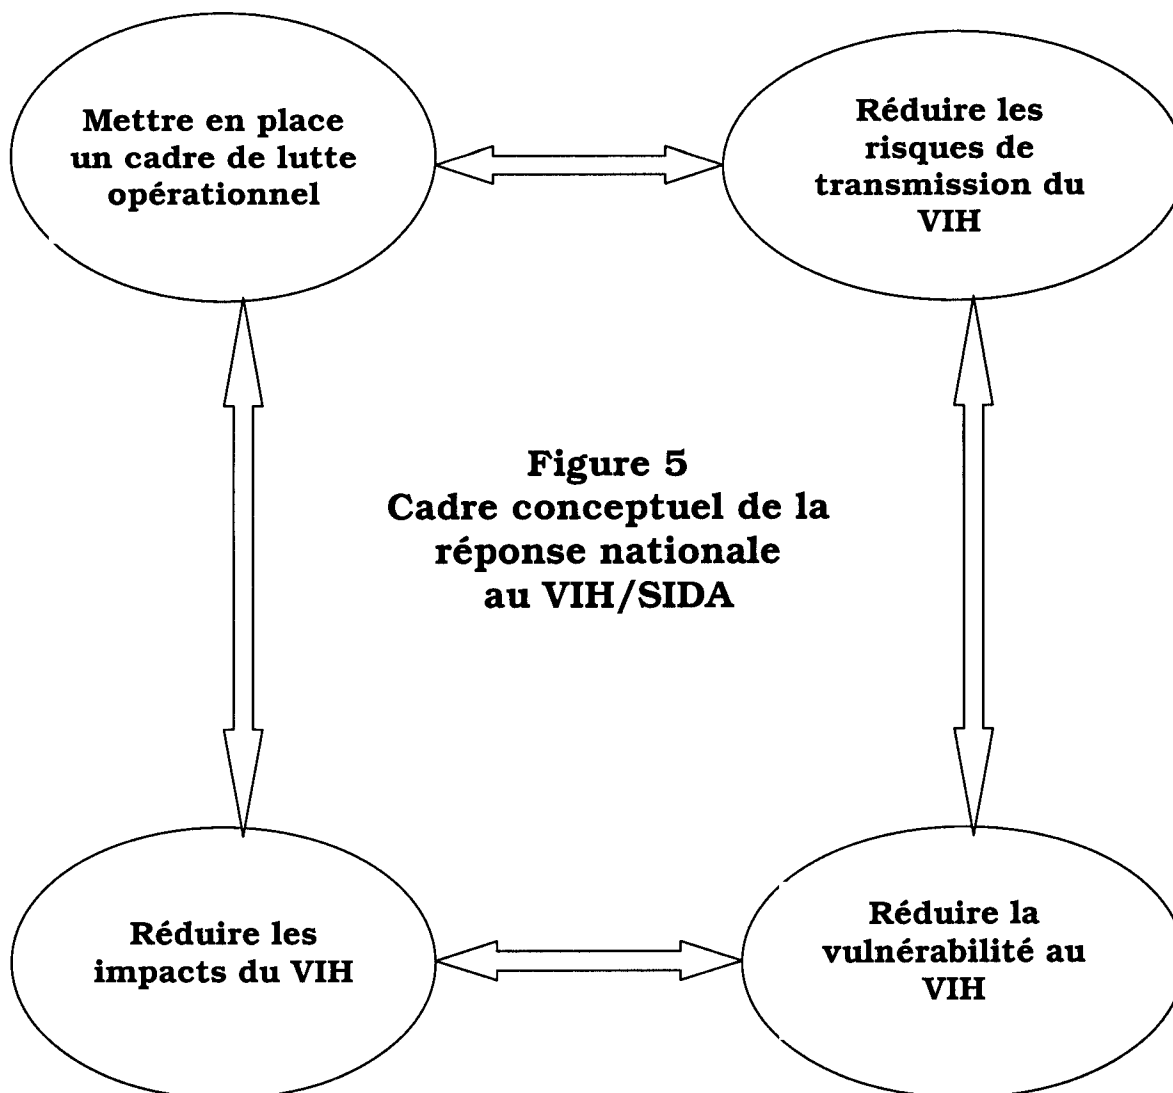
Mettre en place un cadre de lutte opérationnel

Réduire les risques de transmission du VIH

Figure 5
Cadre conceptuel de la réponse nationale au VIH/SIDA

Réduire les impacts du VIH

Réduire la vulnérabilité au VIH